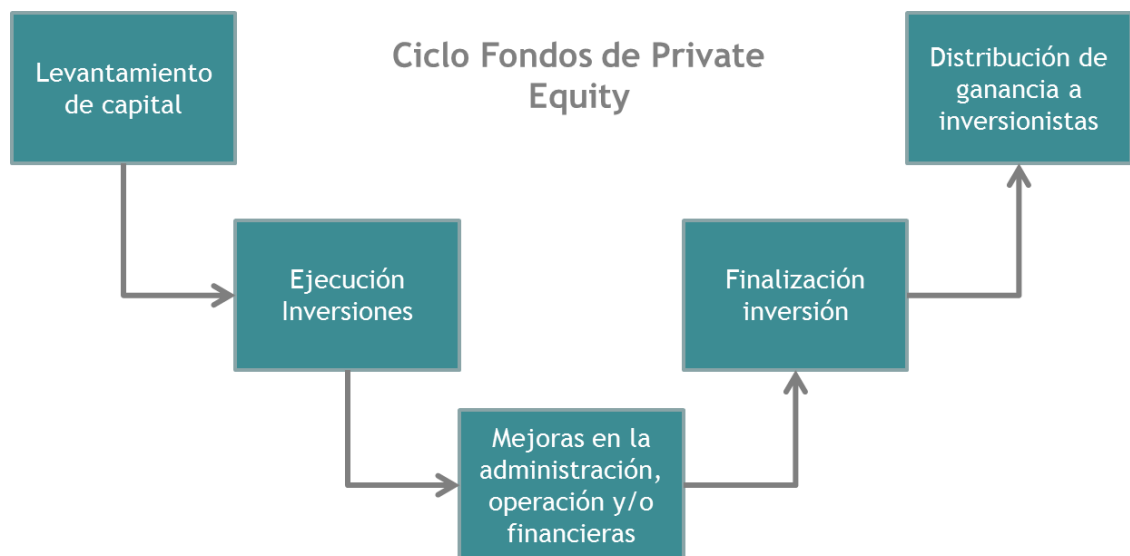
Ciclo Fondos de Private Equity

Levantamiento de capital

Ejecución Inversiones

Mejoras en la administración, operación y/o financieras

Finalización inversión

Distribución de ganancia a inversionistas